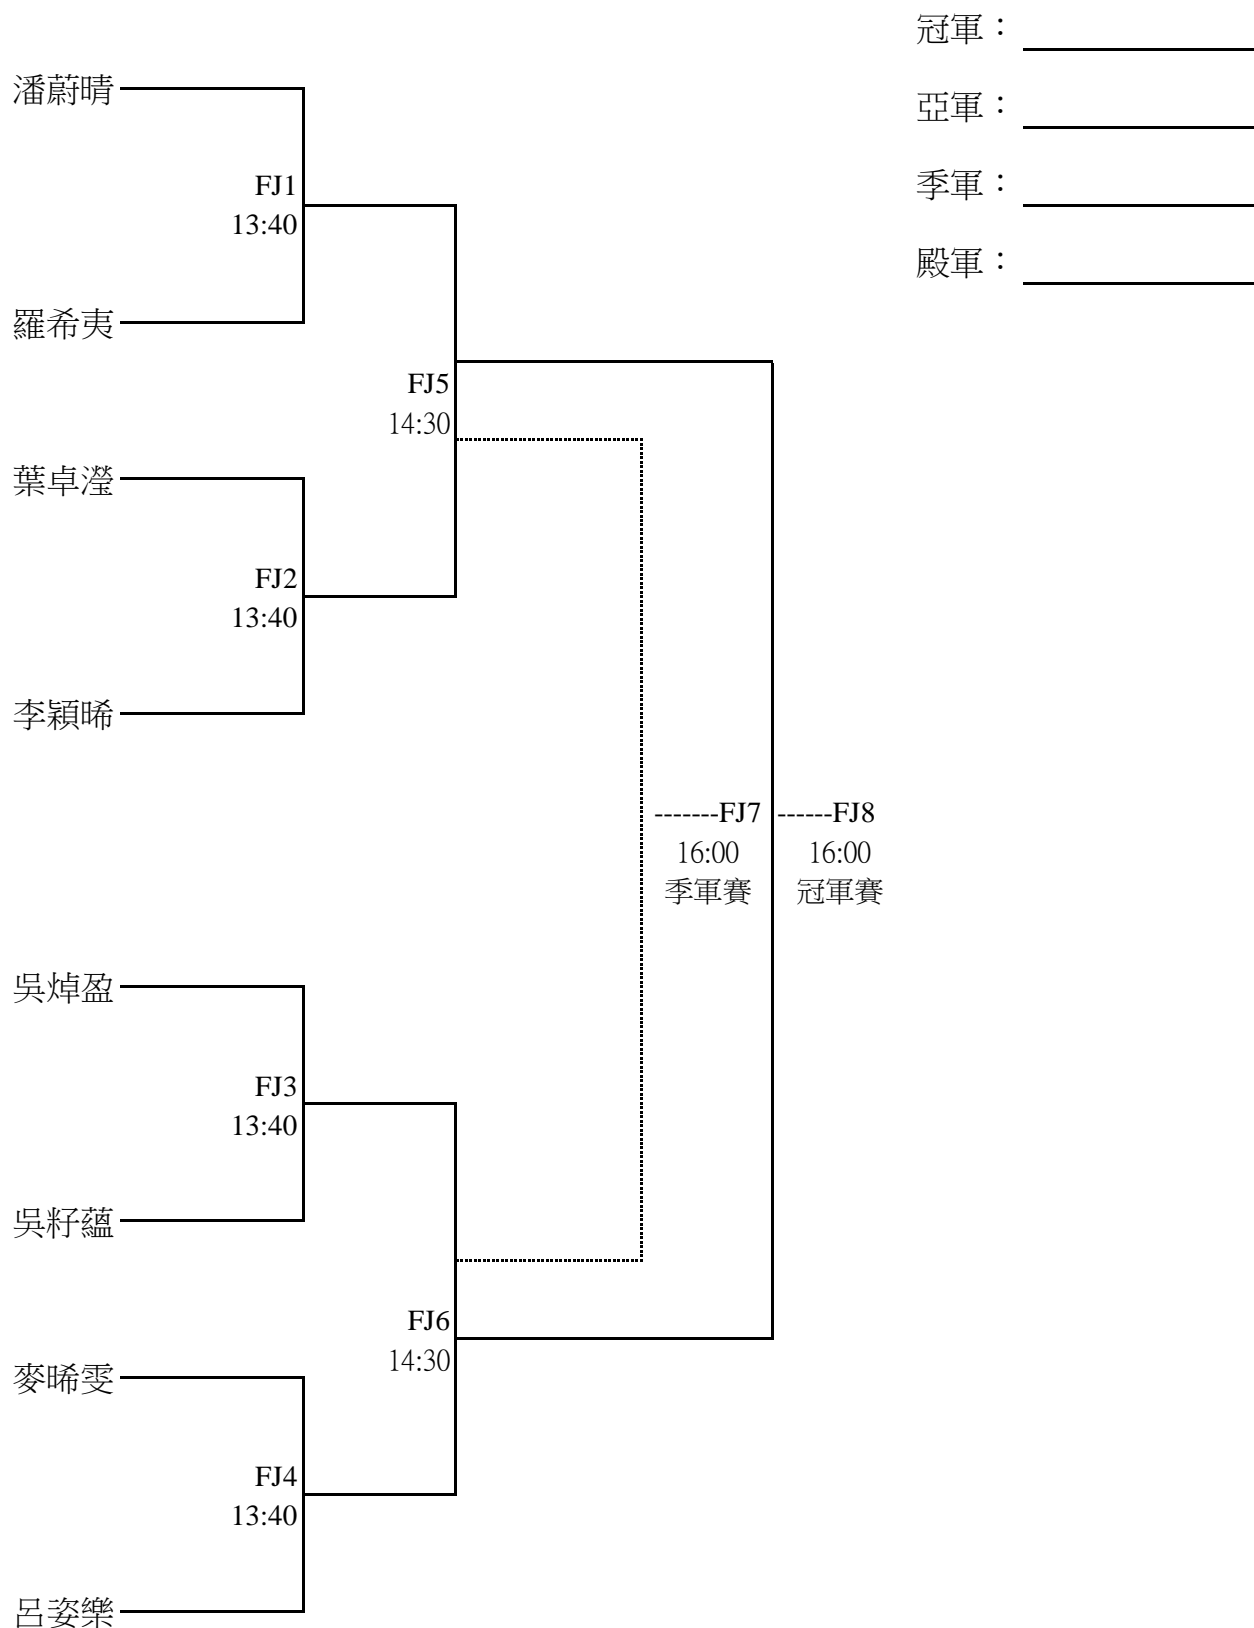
冠軍：

亞軍：

季軍：

殿軍：

潘蔚晴

FJ1
13:40

羅希夷

FJ5
14:30

葉卓瀅

FJ2
13:40

李穎晞

-------FJ7
16:00
季軍賽

------FJ8
16:00
冠軍賽

吳焯盈

FJ3
13:40

吳籽蘊

FJ6
14:30

麥晞雯

FJ4
13:40

呂姿樂